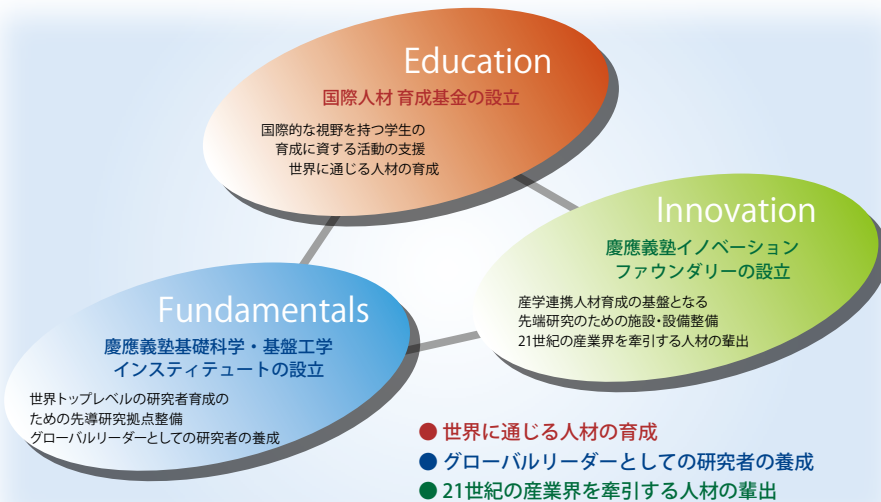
Education
国際人材 育成基金の設立

国際的な視野を持つ学生の
育成に資する活動の支援
世界に通じる人材の育成

Innovation
慶應義塾イノベーション
ファウンダリーの設立

産学連携人材育成の基盤となる
先端研究のための施設・設備整備
21世紀の産業界を牽引する人材の輩出

Fundamentals
慶應義塾基礎科学・基盤工学
インスティテュートの設立

世界トップレベルの研究者育成の
ための先導研究拠点整備
グローバルリーダーとしての研究者の養成

● 世界に通じる人材の育成
● グローバルリーダーとしての研究者の養成
● 21世紀の産業界を牽引する人材の輩出